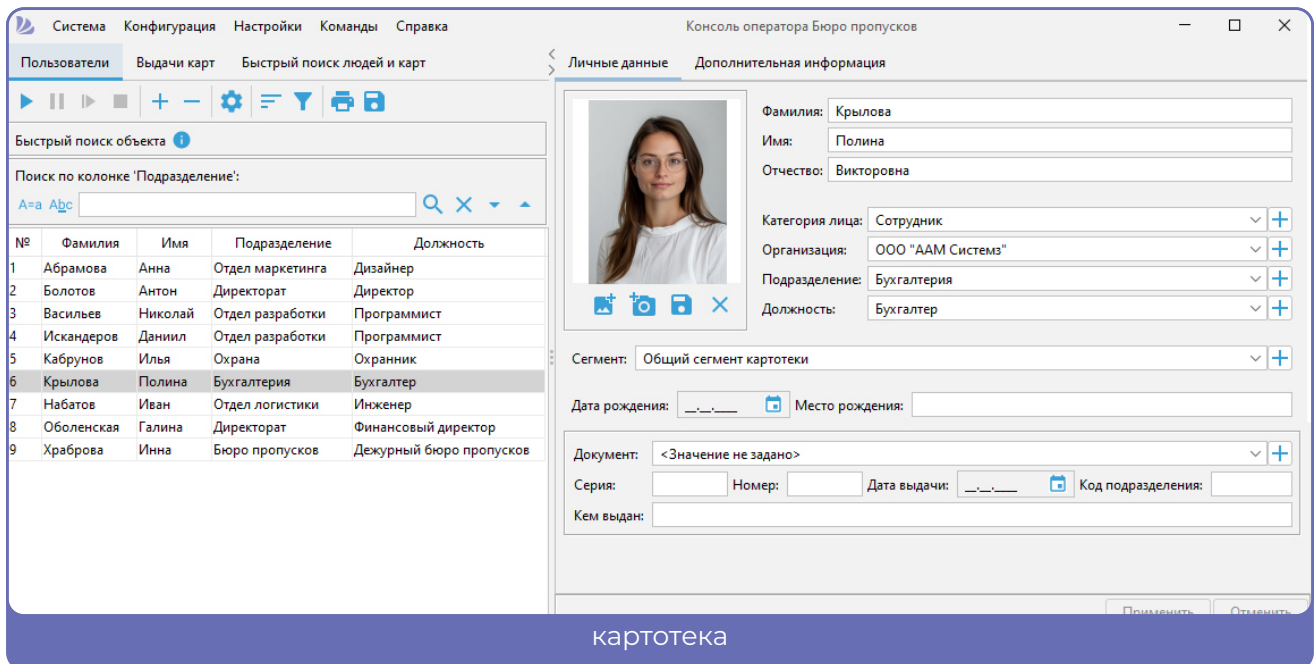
Система Конфигурация Настройки Команды Справка

Консоль оператора Бюро пропусков

Пользователи Выдачи карт Быстрый поиск людей и карт

Быстрый поиск объекта

Поиск по колонке 'Подразделение':

A=a Abc

| № | Фамилия | Имя | Подразделение | Должность |
|---|---|---|---|---|
| 1 | Абрамова | Анна | Отдел маркетинга | Дизайнер |
| 2 | Болотов | Антон | Директорат | Директор |
| 3 | Васильев | Николай | Отдел разработки | Программист |
| 4 | Искандеров | Даниил | Отдел разработки | Программист |
| 5 | Кабрунов | Илья | Охрана | Охранник |
| 6 | Крылова | Полина | Бухгалтерия | Бухгалтер |
| 7 | Набатов | Иван | Отдел логистики | Инженер |
| 8 | Оболенская | Галина | Директорат | Финансовый директор |
| 9 | Храброва | Инна | Бюро пропусков | Дежурный бюро пропусков |

Личные данные Дополнительная информация

Фамилия: Крылова
Имя: Полина
Отчество: Викторовна

Категория лица: Сотрудник
Организация: ООО "ААМ Системз"
Подразделение: Бухгалтерия
Должность: Бухгалтер

Сегмент: Общий сегмент картотеки

Дата рождения: __.__.____ Место рождения:

Документ: <Значение не задано>
Серия: Номер: Дата выдачи: __.__.____ Код подразделения:
Кем выдан:

Применить Отменить

картотека